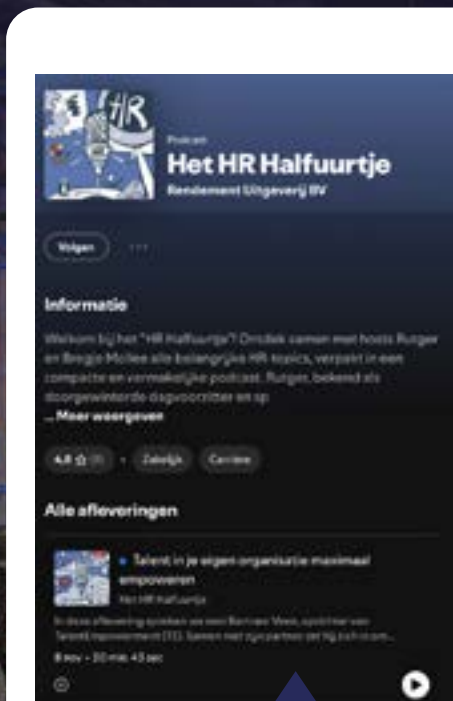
HR

Podcast
Het HR Halfuurtje
Rendement Uitgeverij BV

Volgen ···

Informatie

Welkom bij het "HR Halfuurtje"! Ontdek samen met hosts Rutger en Brigje Mollee alle belangrijke HR-topics, verpakt in een compacte en vermakelijke podcast. Rutger, bekend als doorgewinterde dagvoorzitter en sp
... Meer weergeven

4,8 ☆ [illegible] · Zakelijk Carrière

Alle afleveringen

Talent in je eigen organisatie maximaal empoweren
Het HR Halfuurtje
In deze aflevering spreken we een Bart van Veen, opdrachtgever van Talent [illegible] (TO). Samen met zijn partner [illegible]
8 nov · 30 min 43 sec